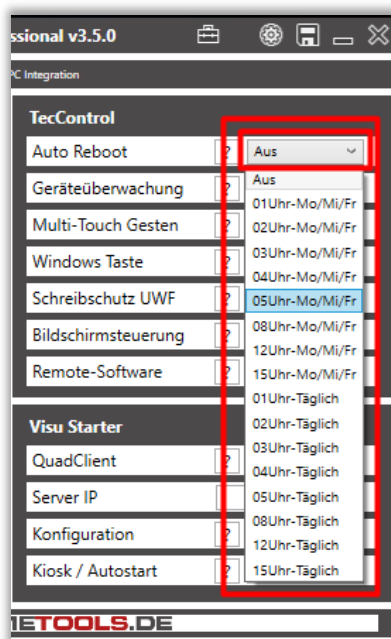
ssional v3.5.0

C Integration

TecControl

Auto Reboot ?
Aus

Geräteüberwachung ?

Multi-Touch Gesten ?

Windows Taste ?

Schreibschutz UWF ?

Bildschirmsteuerung ?

Remote-Software ?

Aus
01Uhr-Mo/Mi/Fr
02Uhr-Mo/Mi/Fr
03Uhr-Mo/Mi/Fr
04Uhr-Mo/Mi/Fr
05Uhr-Mo/Mi/Fr
08Uhr-Mo/Mi/Fr
12Uhr-Mo/Mi/Fr
15Uhr-Mo/Mi/Fr
01Uhr-Täglich
02Uhr-Täglich
03Uhr-Täglich
04Uhr-Täglich
05Uhr-Täglich
08Uhr-Täglich
12Uhr-Täglich
15Uhr-Täglich

Visu Starter

QuadClient ?

Server IP

Konfiguration ?

Kiosk / Autostart ?

METOOLS.DE